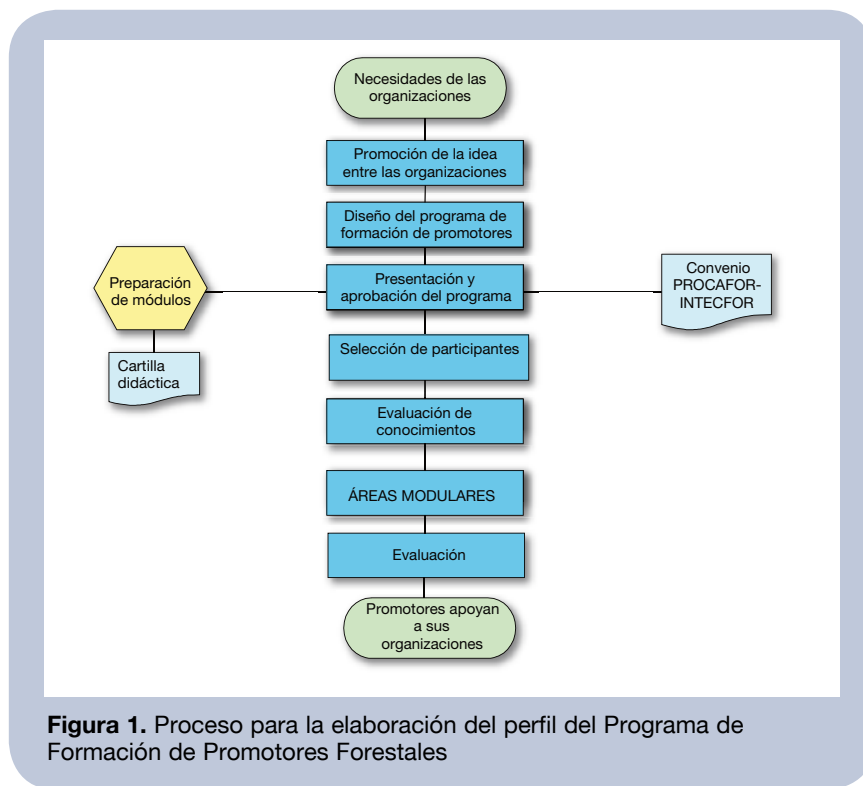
Necesidades de las organizaciones

Promoción de la idea entre las organizaciones

Diseño del programa de formación de promotores

Preparación de módulos

Presentación y aprobación del programa

Convenio PROCAFOR-INTECFOR

Cartilla didáctica

Selección de participantes

Evaluación de conocimientos

ÁREAS MODULARES

Evaluación

Promotores apoyan a sus organizaciones

**Figura 1.** Proceso para la elaboración del perfil del Programa de Formación de Promotores Forestales